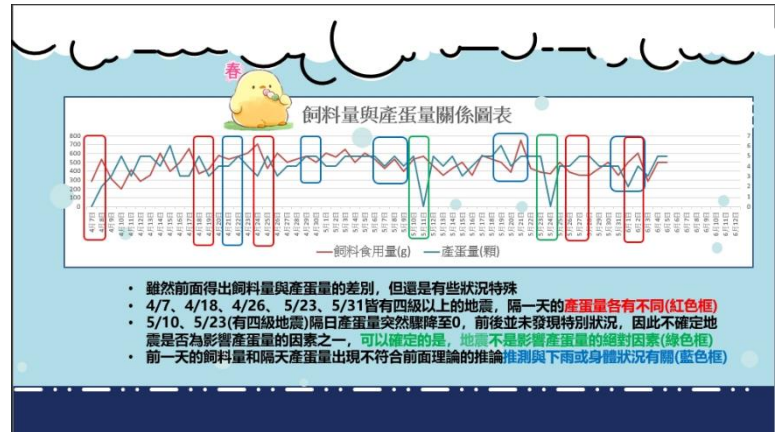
春

飼料量與產蛋量關係圖表

800
700
600
500
400
300
200
100
0

7
6
5
4
3
2
1
0

—飼料食用量(g)　—產蛋量(顆)

• 雖然前面得出飼料量與產蛋量的差別，但還是有些狀況特殊
• 4/7、4/18、4/26、5/23、5/31皆有四級以上的地震，隔一天的產蛋量各有不同(紅色框)
• 5/10、5/23(有四級地震)隔日產蛋量突然驟降至0，前後並未發現特別狀況，因此不確定地震是否為影響產蛋量的因素之一，可以確定的是，地震不是影響產蛋量的絕對因素(綠色框)
• 前一天的飼料量和隔天產蛋量出現不符合前面理論的推論推測與下雨或身體狀況有關(藍色框)